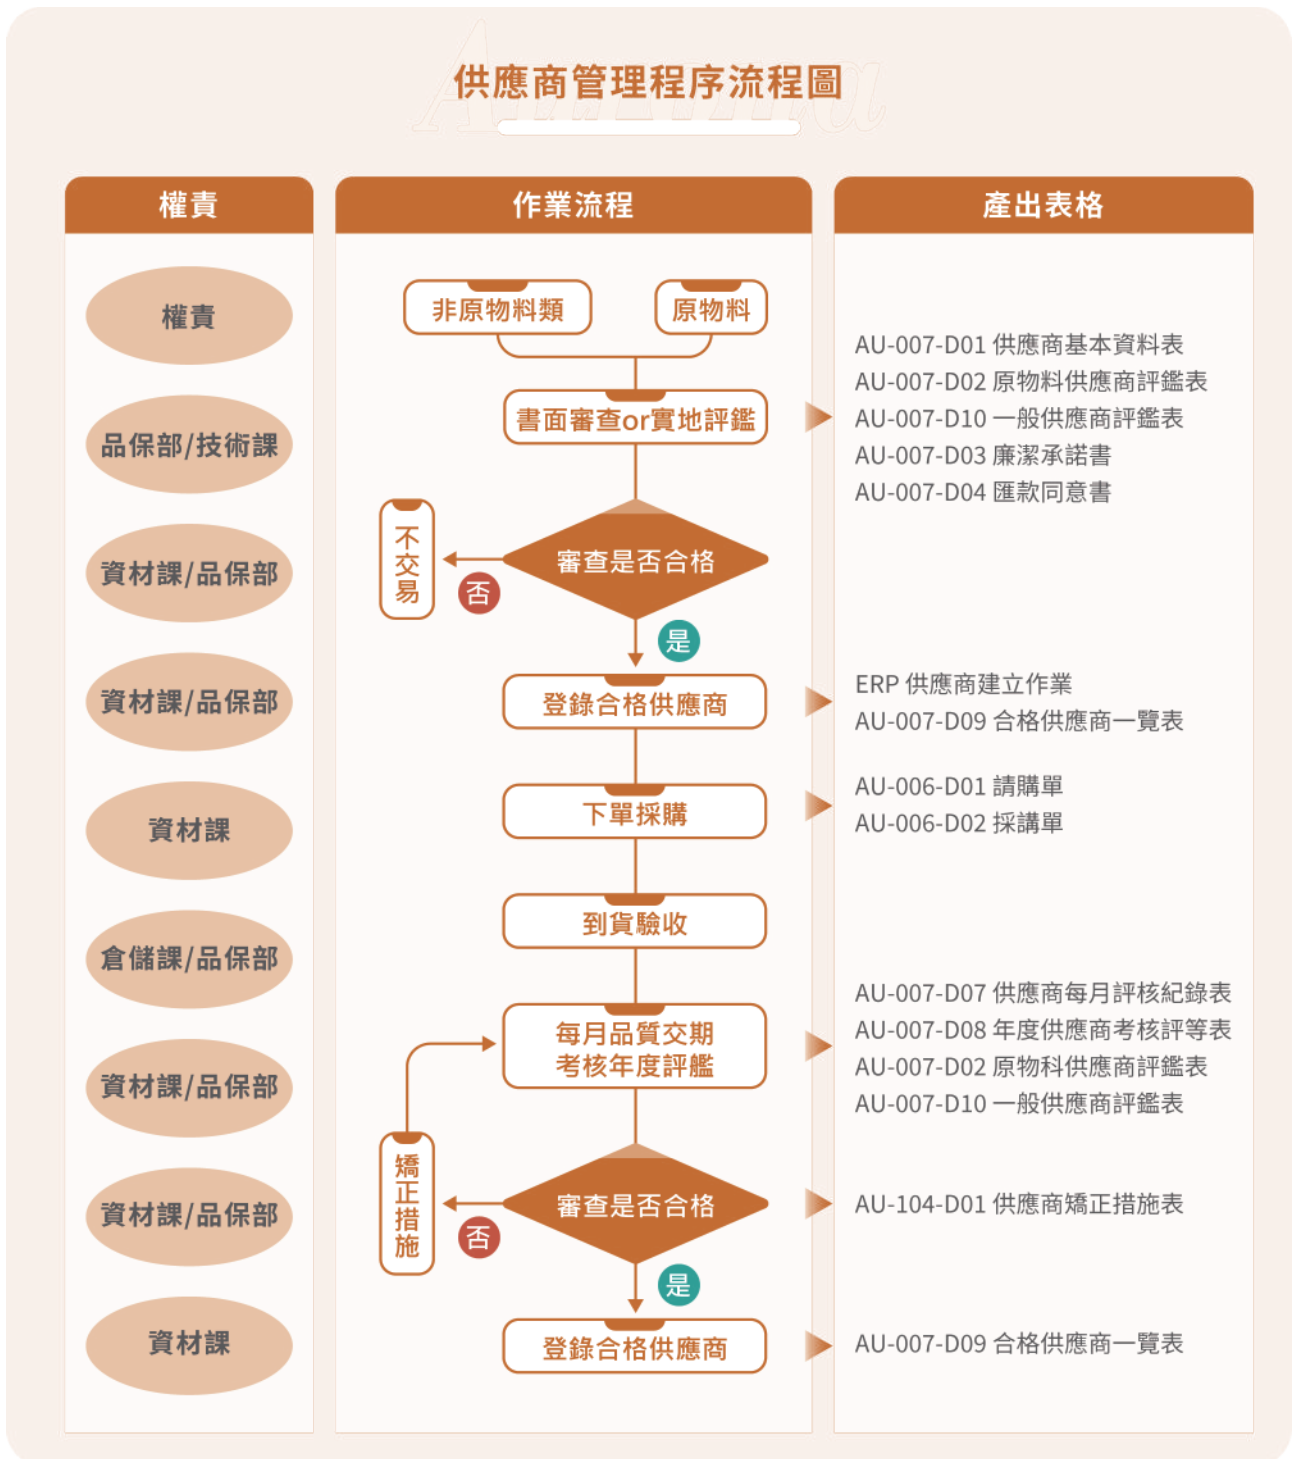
供應商管理程序流程圖

| 權責 | 作業流程 | 產出表格 |
|---|---|---|
| 權責 | 非原物料類 / 原物料 | |
| 品保部/技術課 | 書面審查or實地評鑑 | AU-007-D01 供應商基本資料表<br>AU-007-D02 原物料供應商評鑑表<br>AU-007-D10 一般供應商評鑑表<br>AU-007-D03 廉潔承諾書<br>AU-007-D04 匯款同意書 |
| 資材課/品保部 | 審查是否合格 (否 → 不交易；是) | |
| 資材課/品保部 | 登錄合格供應商 | ERP 供應商建立作業<br>AU-007-D09 合格供應商一覽表 |
| 資材課 | 下單採購 | AU-006-D01 請購單<br>AU-006-D02 採購單 |
| 倉儲課/品保部 | 到貨驗收 | |
| 資材課/品保部 | 每月品質交期考核年度評鑑 | AU-007-D07 供應商每月評核紀錄表<br>AU-007-D08 年度供應商考核評等表<br>AU-007-D02 原物料供應商評鑑表<br>AU-007-D10 一般供應商評鑑表 |
| 資材課/品保部 | 審查是否合格 (否 → 矯正措施；是) | AU-104-D01 供應商矯正措施表 |
| 資材課 | 登錄合格供應商 | AU-007-D09 合格供應商一覽表 |